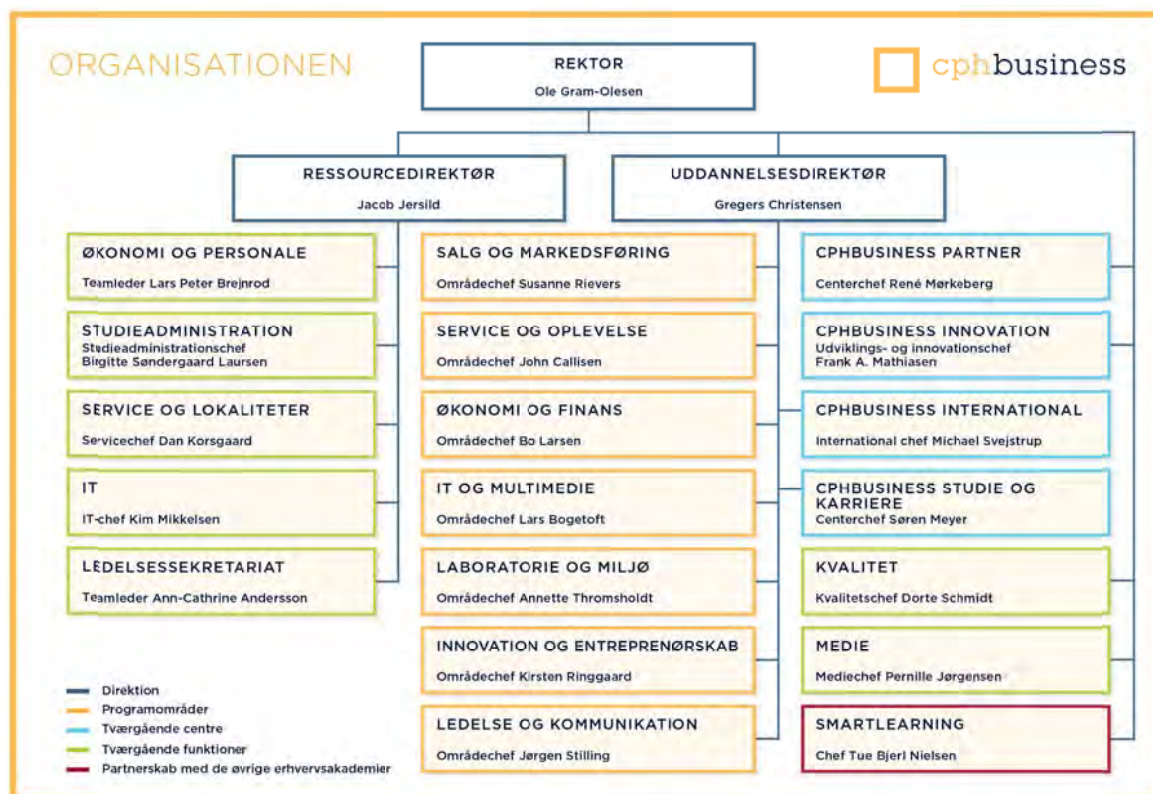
ORGANISATIONEN

REKTOR
Ole Gram-Olesen

cphbusiness

RESSOURCEDIREKTØR
Jacob Jersild

UDDANNELSESDIREKTØR
Gregers Christensen

ØKONOMI OG PERSONALE
Teamleder Lars Peter Brejnrod

STUDIEADMINISTRATION
Studieadministrationschef
Birgitte Søndergaard Laursen

SERVICE OG LOKALITETER
Servicechef Dan Korsgaard

IT
IT-chef Kim Mikkelsen

LEDELSESSEKRETARIAT
Teamleder Ann-Cathrine Andersson

SALG OG MARKEDSFØRING
Områdechef Susanne Rievers

SERVICE OG OPLEVELSE
Områdechef John Callisen

ØKONOMI OG FINANS
Områdechef Bo Larsen

IT OG MULTIMEDIE
Områdechef Lars Bogetoft

LABORATORIE OG MILJØ
Områdechef Annette Thromsholdt

INNOVATION OG ENTREPRENØRSKAB
Områdechef Kirsten Ringgaard

LEDELSE OG KOMMUNIKATION
Områdechef Jørgen Stilling

CPHBUSINESS PARTNER
Centerchef René Mørkeberg

CPHBUSINESS INNOVATION
Udviklings- og innovationschef
Frank A. Mathiasen

CPHBUSINESS INTERNATIONAL
International chef Michael Svejstrup

CPHBUSINESS STUDIE OG KARRIERE
Centerchef Søren Meyer

KVALITET
Kvalitetschef Dorte Schmidt

MEDIE
Mediechef Pernille Jørgensen

SMARTLEARNING
Chef Tue Bjerl Nielsen

Direktion
Programområder
Tværgående centre
Tværgående funktioner
Partnerskab med de øvrige erhvervsakademier